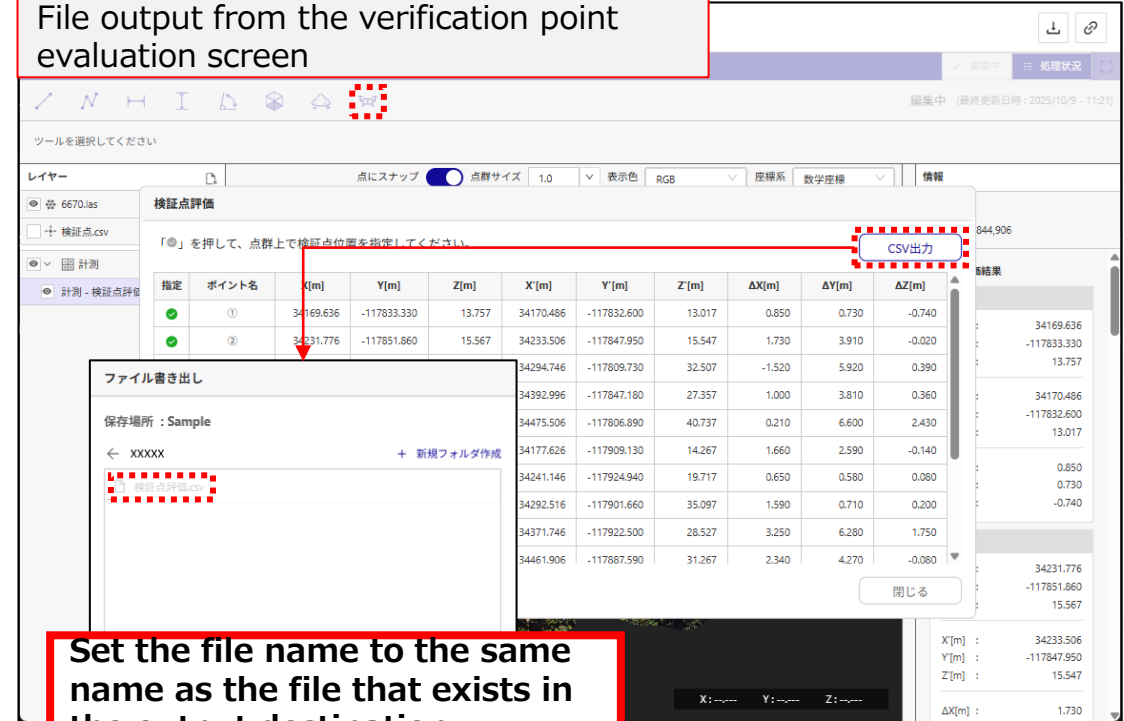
File output from the verification point evaluation screen

編集中 | 処理状況

編集中 (最終更新日時：2025/10/9 - 11:21)

ツールを選択してください

レイヤー

6670.las

検証点.csv

計測

計測 - 検証点評価

点にスナップ　点群サイズ 1.0　表示色 RGB　座標系 数学座標

情報

844,906

検証点評価

「◎」を押して、点群上で検証点位置を指定してください。

CSV出力

| 指定 | ポイント名 | X[m] | Y[m] | Z[m] | X'[m] | Y'[m] | Z'[m] | ΔX[m] | ΔY[m] | ΔZ[m] |
|---|---|---|---|---|---|---|---|---|---|---|
| | ① | 34169.636 | -117833.330 | 13.757 | 34170.486 | -117832.600 | 13.017 | 0.850 | 0.730 | -0.740 |
| | ② | 34231.776 | -117851.860 | 15.567 | 34233.506 | -117847.950 | 15.547 | 1.730 | 3.910 | -0.020 |
| | | | | | 34294.746 | -117809.730 | 32.507 | -1.520 | 5.920 | 0.390 |
| | | | | | 34392.996 | -117847.180 | 27.357 | 1.000 | 3.810 | 0.360 |
| | | | | | 34475.506 | -117806.890 | 40.737 | 0.210 | 6.600 | 2.430 |
| | | | | | 34177.626 | -117909.130 | 14.267 | 1.660 | 2.590 | -0.140 |
| | | | | | 34241.146 | -117924.940 | 19.717 | 0.650 | 0.580 | 0.080 |
| | | | | | 34292.516 | -117901.660 | 35.097 | 1.590 | 0.710 | 0.200 |
| | | | | | 34371.746 | -117922.500 | 28.527 | 3.250 | 6.280 | 1.750 |
| | | | | | 34461.906 | -117887.590 | 31.267 | 2.340 | 4.270 | -0.080 |

閉じる

ファイル書き出し

保存場所 : Sample

← XXXXX　＋ 新規フォルダ作成

検証点評価.csv

結果

34169.636
-117833.330
13.757

34170.486
-117832.600
13.017

0.850
0.730
-0.740

34231.776
-117851.860
15.567

X'[m] : 34233.506
Y'[m] : -117847.950
Z'[m] : 15.547

ΔX[m] : 1.730

X: ---- Y: ---- Z: ----

Set the file name to the same name as the file that exists in the output destination